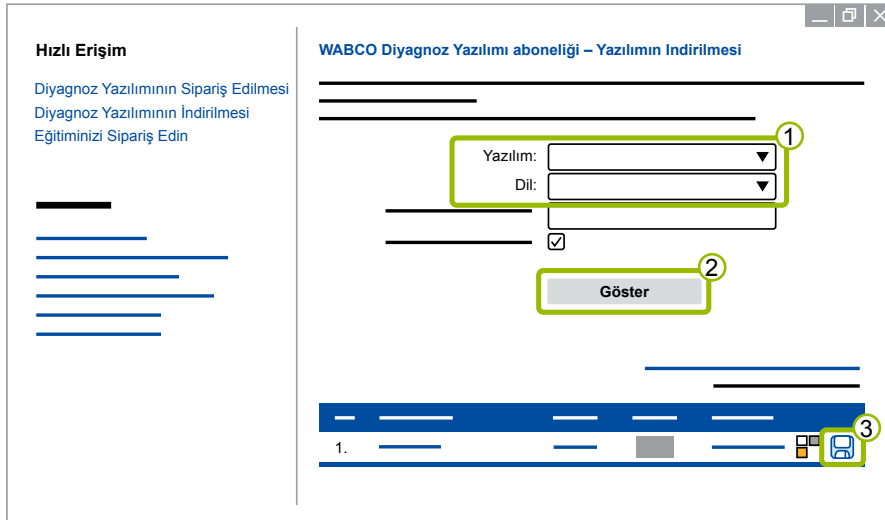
Hızlı Erişim

Diyagnoz Yazılımının Sipariş Edilmesi
Diyagnoz Yazılımının İndirilmesi
Eğitiminizi Sipariş Edin

WABCO Diyagnoz Yazılımı aboneliği – Yazılımın Indirilmesi

1

Yazılım:

Dil:

2

Göster

3

1.